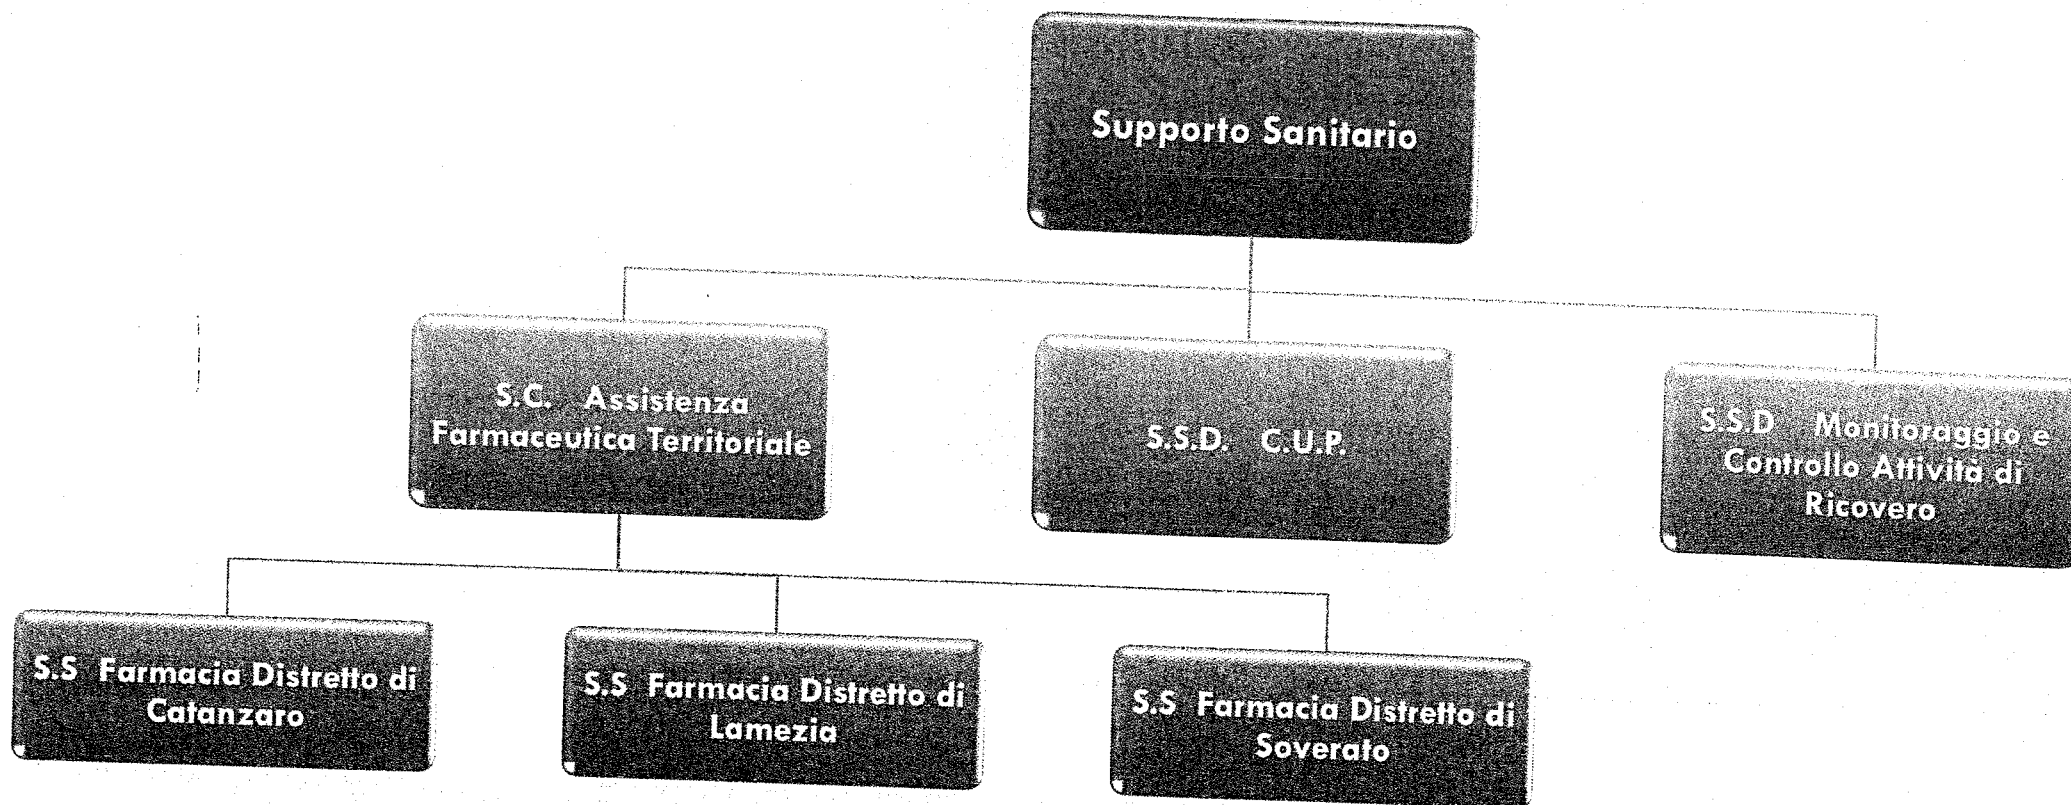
Supporto Sanitario

S.C. Assistenza Farmaceutica Territoriale

S.S.D. C.U.P.

S.S.D Monitoraggio e Controllo Attività di Ricovero

S.S Farmacia Distretto di Catanzaro

S.S Farmacia Distretto di Lamezia

S.S Farmacia Distretto di Soverato